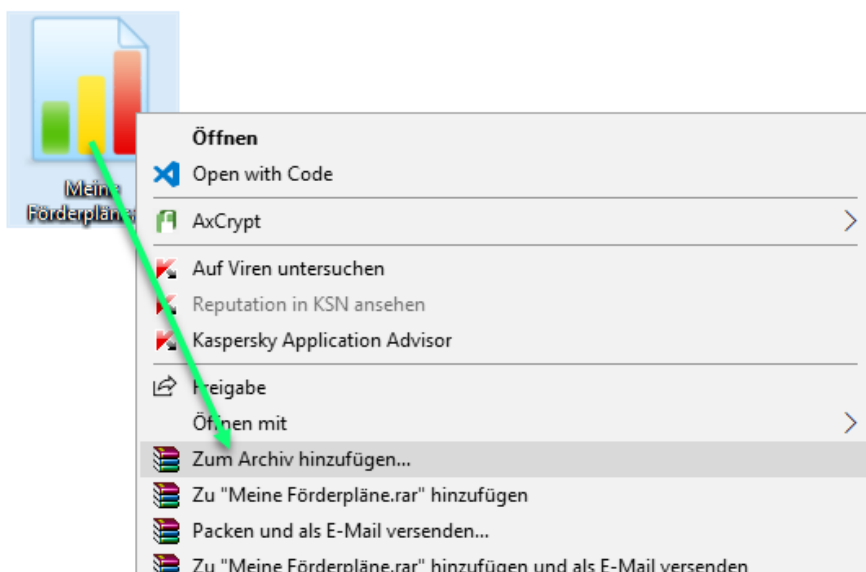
Meine Förderpläne

Öffnen
Open with Code
AxCrypt
Auf Viren untersuchen
Reputation in KSN ansehen
Kaspersky Application Advisor
Freigabe
Öffnen mit
Zum Archiv hinzufügen...
Zu "Meine Förderpläne.rar" hinzufügen
Packen und als E-Mail versenden...
Zu "Meine Förderpläne.rar" hinzufügen und als E-Mail versenden